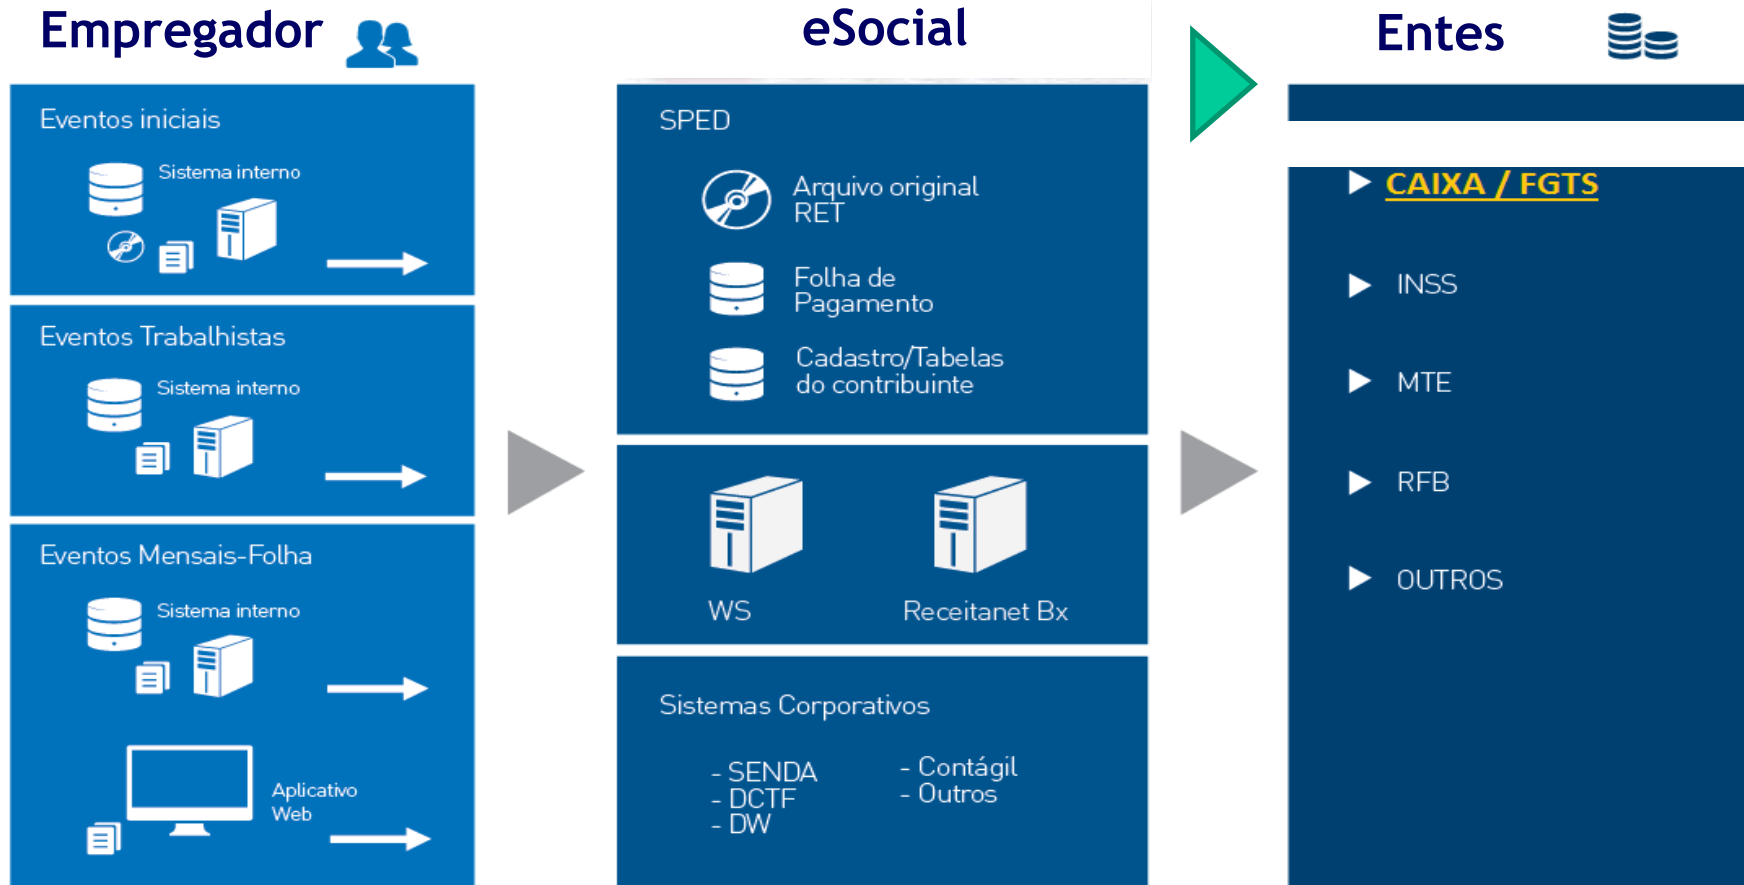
Empregador

Eventos iniciais

Sistema interno

Eventos Trabalhistas

Sistema interno

Eventos Mensais-Folha

Sistema interno

Aplicativo Web

eSocial

SPED

Arquivo original RET

Folha de Pagamento

Cadastro/Tabelas do contribuinte

WS

Receitanet Bx

Sistemas Corporativos

- SENDA
- DCTF
- DW

- Contágil
- Outros

Entes

CAIXA / FGTS

INSS

MTE

RFB

OUTROS